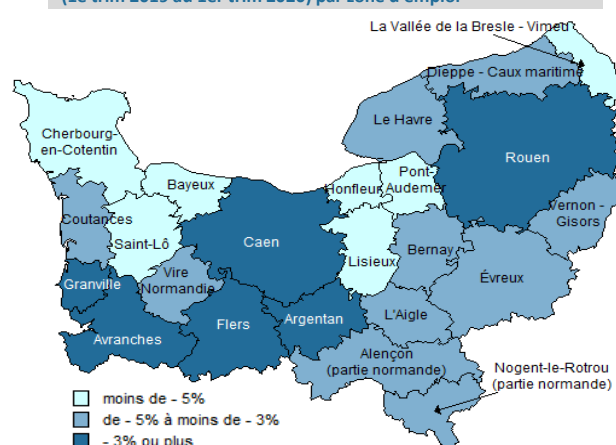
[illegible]

La Vallée de la Bresle - Vimeu

Dieppe - Caux maritime

Le Havre

Rouen

Cherbourg-en-Cotentin

Bayeux

Honfleur

Pont-Audemer

Vernon - Gisors

Coutances

Saint-Lô

Caen

Lisieux

Bernay

Évreux

Granville

Vire Normandie

Avranches

Flers

Argentan

L'Aigle

Alençon (partie normande)

Nogent-le-Rotrou (partie normande)

moins de - 5%

de - 5% à moins de - 3%

- 3% ou plus